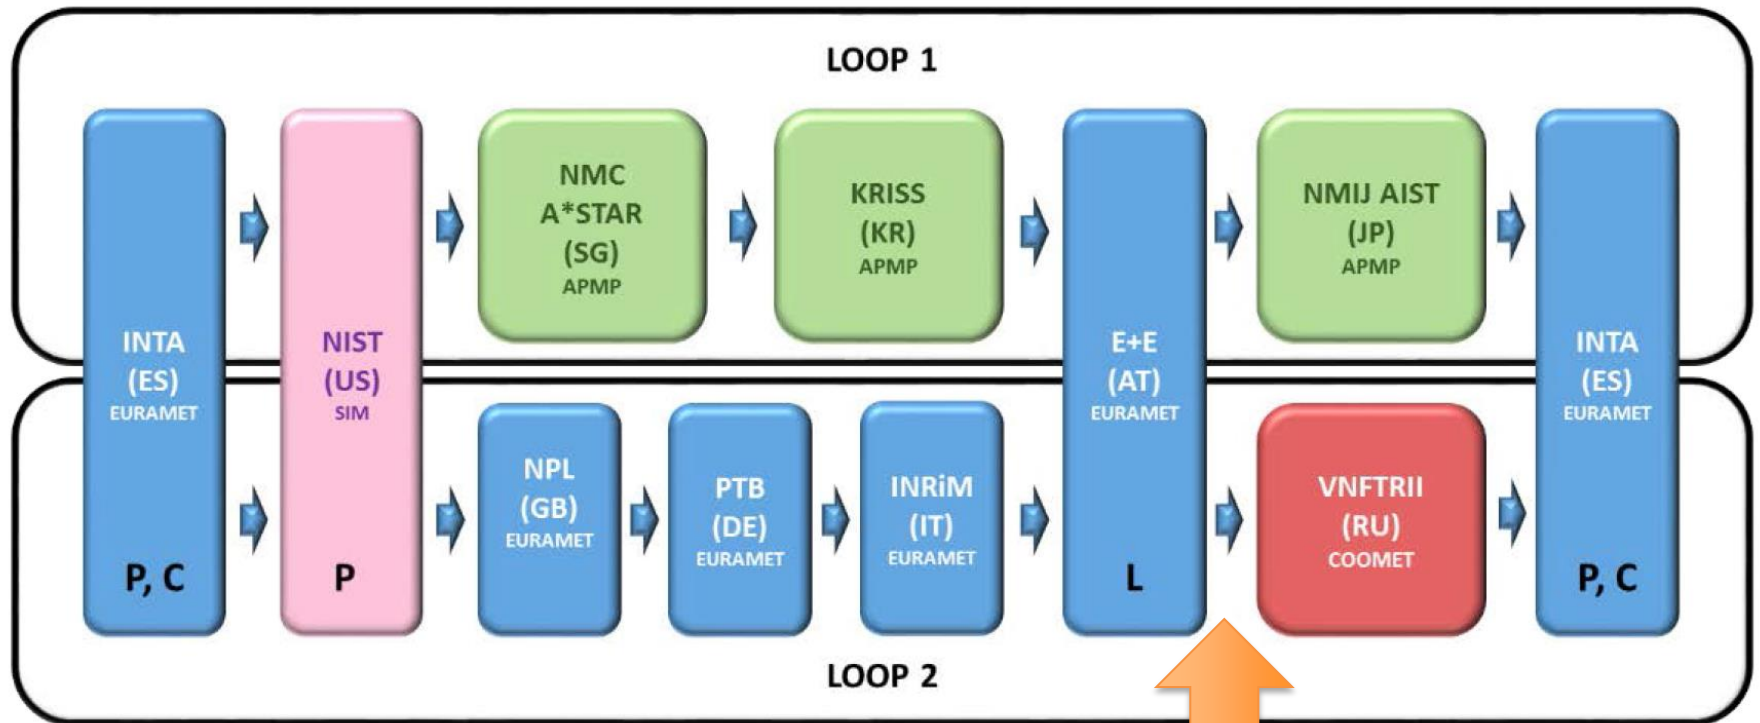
LOOP 1

INTA
(ES)
EURAMET
P, C

NIST
(US)
SIM
P

NMC
A*STAR
(SG)
APMP

KRISS
(KR)
APMP

E+E
(AT)
EURAMET
L

NMIJ AIST
(JP)
APMP

INTA
(ES)
EURAMET
P, C

NPL
(GB)
EURAMET

PTB
(DE)
EURAMET

INRiM
(IT)
EURAMET

VNFTRII
(RU)
COOMET

LOOP 2